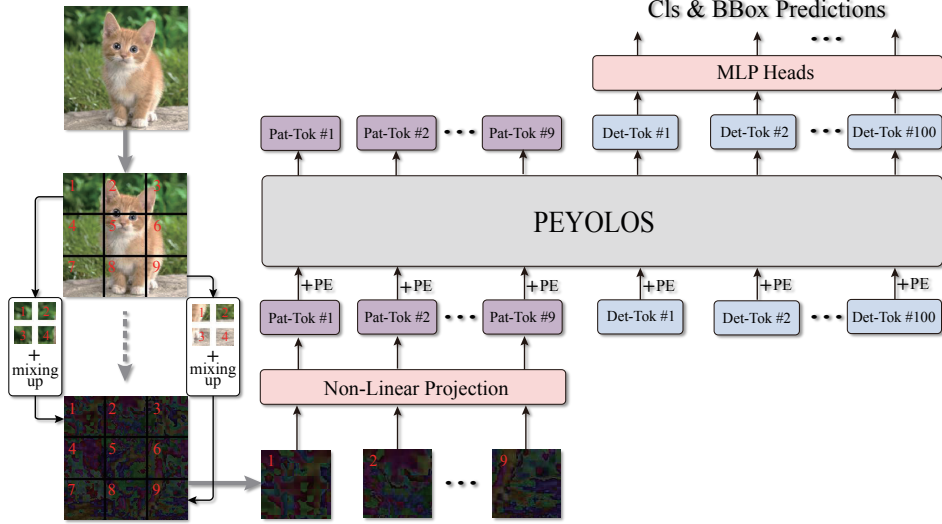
Cls & BBox Predictions

MLP Heads

Pat-Tok #1 Pat-Tok #2 ··· Pat-Tok #9 Det-Tok #1 Det-Tok #2 ··· Det-Tok #100

PEYOLOS

+PE +PE +PE +PE +PE +PE

Pat-Tok #1 Pat-Tok #2 ··· Pat-Tok #9 Det-Tok #1 Det-Tok #2 ··· Det-Tok #100

Non-Linear Projection

1 2 3 4 5 6 7 8 9

1 2 3 4 + mixing up

1 2 3 4 + mixing up

1 2 3 4 5 6 7 8 9

1 2 ··· 9